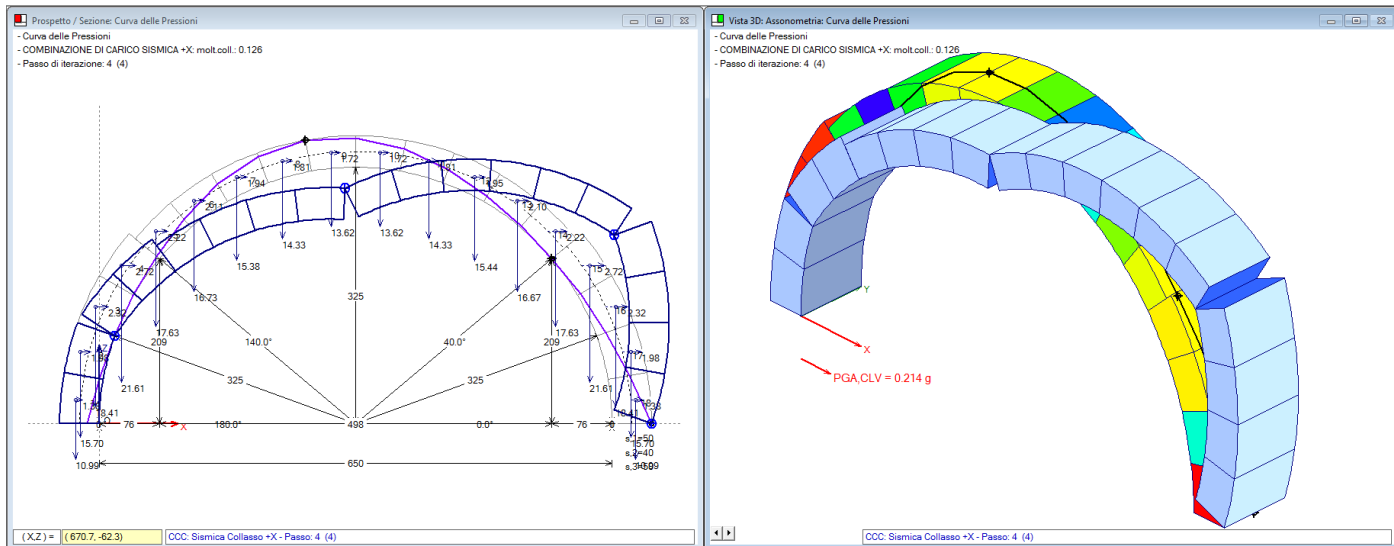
Prospetto / Sezione: Curva delle Pressioni

- Curva delle Pressioni
- COMBINAZIONE DI CARICO SISMICA +X: molt.coll.: 0.126
- Passo di iterazione: 4 (4)

1.72
10.72
1.81
1.91
1.94
1.95
2.11
2.10
2.22
2.22
2.72
2.72
2.32
2.32
1.98
13.62
13.62
14.33
14.33
15.38
15.44
16.73
16.67
17.63
17.63
325
209
209
140.0°
40.0°
325
325
21.61
21.61
8.41
18.41
15.70
15.70
10.99
10.99
76
76
X
180.0°
498
0.0°
650
s.1=50
s.2=40
s.3=50

( X,Z ) = ( 670.7, -62.3)
CCC: Sismica Collasso +X - Passo: 4 (4)

Vista 3D: Assonometria: Curva delle Pressioni

- Curva delle Pressioni
- COMBINAZIONE DI CARICO SISMICA +X: molt.coll.: 0.126
- Passo di iterazione: 4 (4)

Y
X
PGA,CLV = 0.214 g

CCC: Sismica Collasso +X - Passo: 4 (4)